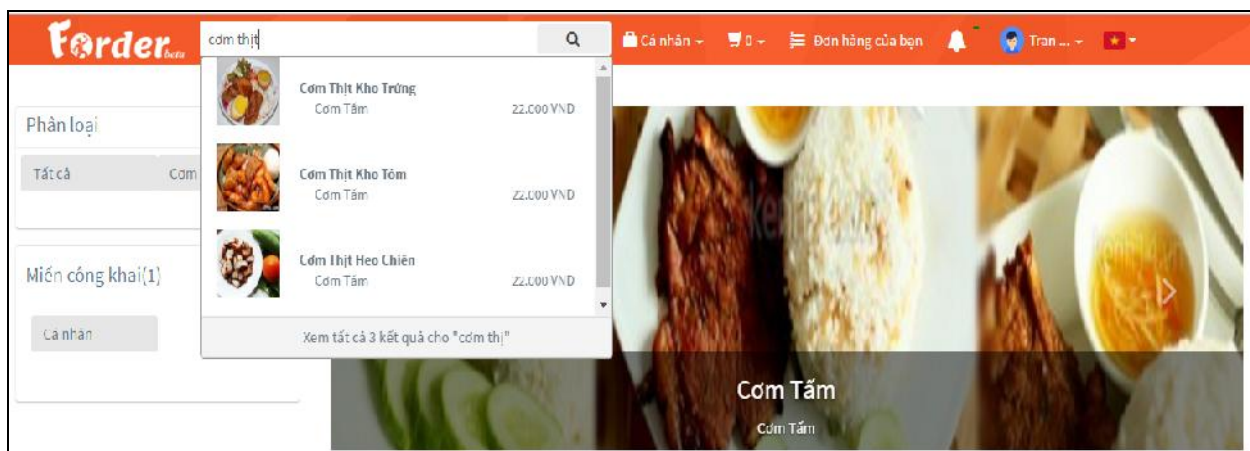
Forder beta

cơm thịt

Cá nhân

0

Đơn hàng của bạn

Tran ...

Phân loại

Tất cả

Cơm

Miền công khai(1)

Cá nhân

Cơm Thịt Kho Trứng
Cơm Tấm
22.000 VND

Cơm Thịt Kho Tôm
Cơm Tấm
22.000 VND

Cơm Thịt Heo Chiên
Cơm Tấm
22.000 VND

Xem tất cả 3 kết quả cho "cơm thị"

Cơm Tấm
Cơm Tấm